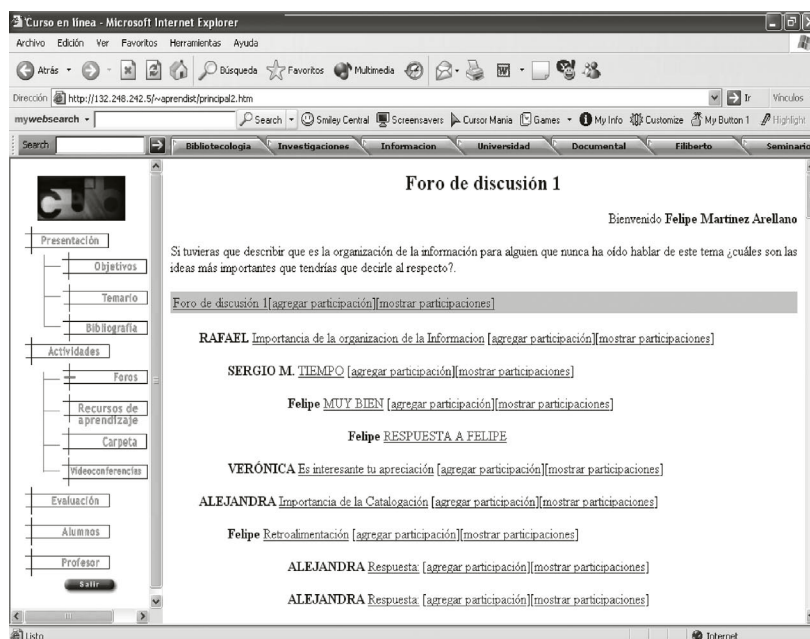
Curso en línea - Microsoft Internet Explorer

Archivo Edición Ver Favoritos Herramientas Ayuda

Atrás Búsqueda Favoritos Multimedia

Dirección http://132.248.242.5/~aprendist/principal2.htm Ir Vínculos

mywebsearch Search Smiley Central Screensavers Cursor Mania Games My Info Customize My Button 1 Highlight

Search Bibliotecologia Investigaciones Informacion Universidad Documental Filiberto Seminario

Presentación
Objetivos
Temario
Bibliografía
Actividades
Foros
Recursos de aprendizaje
Carpeta
Videoconferencias
Evaluación
Alumnos
Profesor
Salir

Foro de discusión 1

Bienvenido Felipe Martínez Arellano

Si tuvieras que describir que es la organización de la información para alguien que nunca ha oído hablar de este tema ¿cuáles son las ideas más importantes que tendrías que decirle al respecto?.

Foro de discusión 1[agregar participación][mostrar participaciones]

RAFAEL Importancia de la organizacion de la Informacion [agregar participación][mostrar participaciones]

SERGIO M. TIEMPO [agregar participación][mostrar participaciones]

Felipe MUY BIEN [agregar participación][mostrar participaciones]

Felipe RESPUESTA A FELIPE

VERÓNICA Es interesante tu apreciación [agregar participación][mostrar participaciones]

ALEJANDRA Importancia de la Catalogación [agregar participación][mostrar participaciones]

Felipe Retroalimentación [agregar participación][mostrar participaciones]

ALEJANDRA Respuesta: [agregar participación][mostrar participaciones]

ALEJANDRA Respuesta: [agregar participación][mostrar participaciones]

Listo Internet